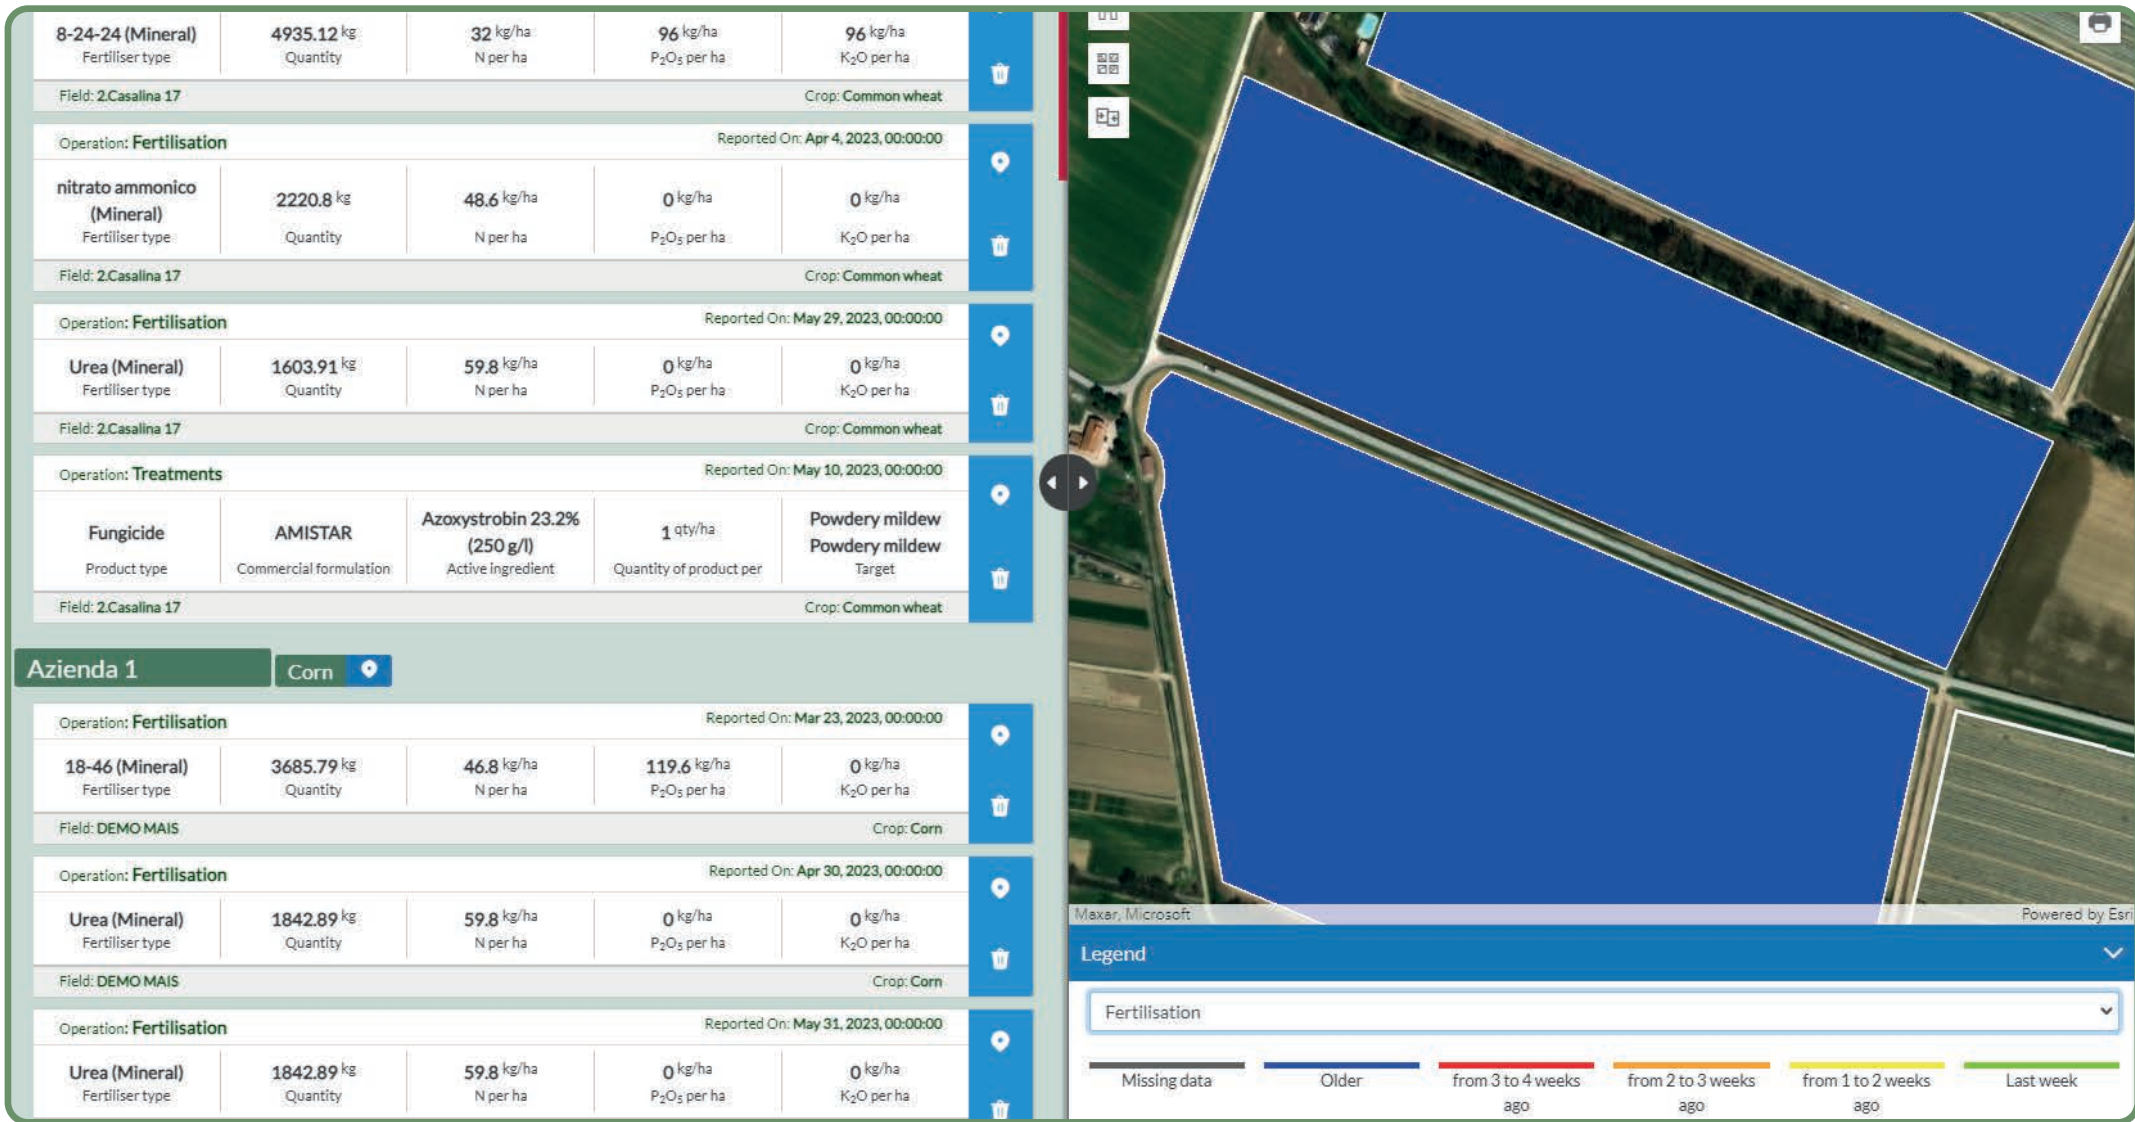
8-24-24 (Mineral)
Fertiliser type

4935.12 kg
Quantity

32 kg/ha
N per ha

96 kg/ha
$P_2O_5$ per ha

96 kg/ha
$K_2O$ per ha

Field: 2.Casalina 17
Crop: Common wheat

Operation: Fertilisation
Reported On: Apr 4, 2023, 00:00:00

nitrato ammonico (Mineral)
Fertiliser type

2220.8 kg
Quantity

48.6 kg/ha
N per ha

0 kg/ha
$P_2O_5$ per ha

0 kg/ha
$K_2O$ per ha

Field: 2.Casalina 17
Crop: Common wheat

Operation: Fertilisation
Reported On: May 29, 2023, 00:00:00

Urea (Mineral)
Fertiliser type

1603.91 kg
Quantity

59.8 kg/ha
N per ha

0 kg/ha
$P_2O_5$ per ha

0 kg/ha
$K_2O$ per ha

Field: 2.Casalina 17
Crop: Common wheat

Operation: Treatments
Reported On: May 10, 2023, 00:00:00

Fungicide
Product type

AMISTAR
Commercial formulation

Azoxystrobin 23.2% (250 g/l)
Active ingredient

1 qty/ha
Quantity of product per

Powdery mildew Powdery mildew
Target

Field: 2.Casalina 17
Crop: Common wheat

Azienda 1
Corn

Operation: Fertilisation
Reported On: Mar 23, 2023, 00:00:00

18-46 (Mineral)
Fertiliser type

3685.79 kg
Quantity

46.8 kg/ha
N per ha

119.6 kg/ha
$P_2O_5$ per ha

0 kg/ha
$K_2O$ per ha

Field: DEMO MAIS
Crop: Corn

Operation: Fertilisation
Reported On: Apr 30, 2023, 00:00:00

Urea (Mineral)
Fertiliser type

1842.89 kg
Quantity

59.8 kg/ha
N per ha

0 kg/ha
$P_2O_5$ per ha

0 kg/ha
$K_2O$ per ha

Field: DEMO MAIS
Crop: Corn

Operation: Fertilisation
Reported On: May 31, 2023, 00:00:00

Urea (Mineral)
Fertiliser type

1842.89 kg
Quantity

59.8 kg/ha
N per ha

0 kg/ha
$P_2O_5$ per ha

0 kg/ha
$K_2O$ per ha

Maxar, Microsoft
Powered by Esri

Legend

Fertilisation

Missing data
Older
from 3 to 4 weeks ago
from 2 to 3 weeks ago
from 1 to 2 weeks ago
Last week